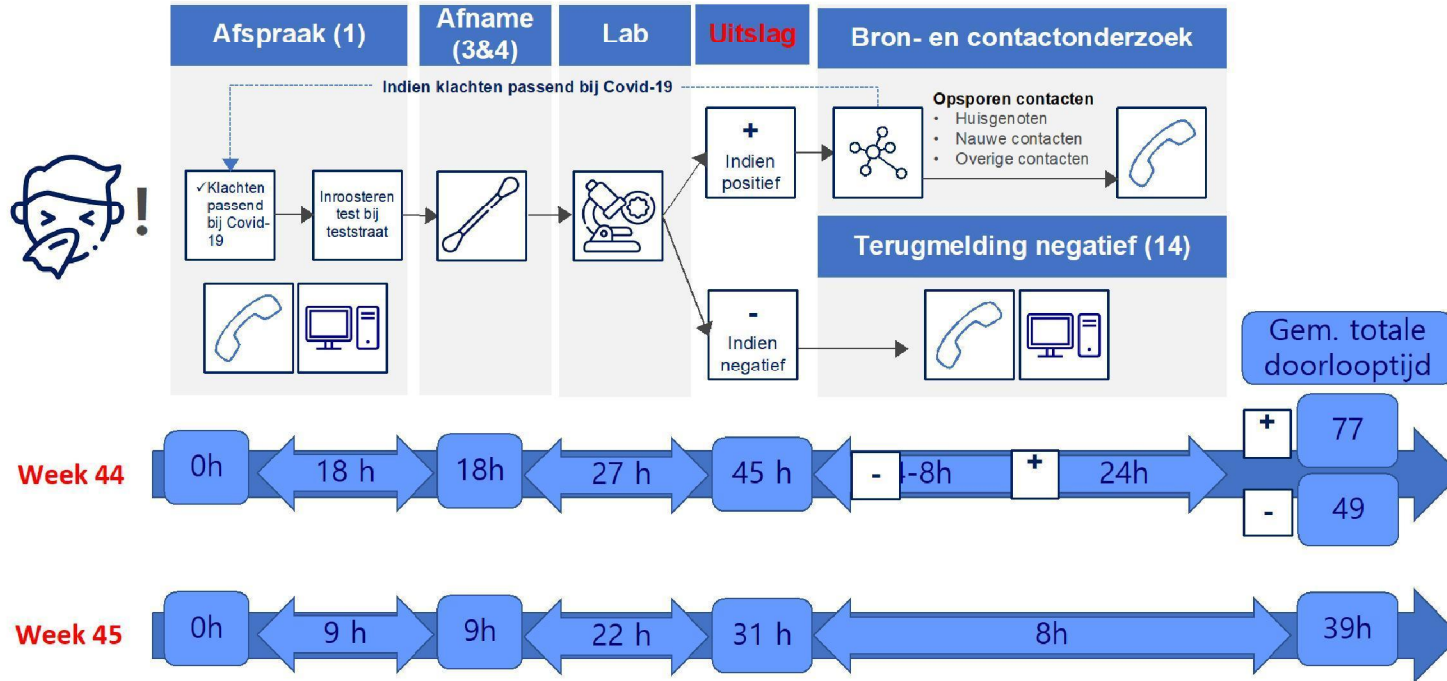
Afspraak (1)

Afname (3&4)

Lab

Uitslag

Bron- en contactonderzoek

Indien klachten passend bij Covid-19

✓Klachten passend bij Covid-19

Inroosteren test bij teststraat

+ Indien positief

Opsporen contacten
• Huisgenoten
• Nauwe contacten
• Overige contacten

Terugmelding negatief (14)

- Indien negatief

Gem. totale doorlooptijd

Week 44

0h

18 h

18h

27 h

45 h

- 4-8h

+ 24h

+ 77

- 49

Week 45

0h

9 h

9h

22 h

31 h

8h

39h